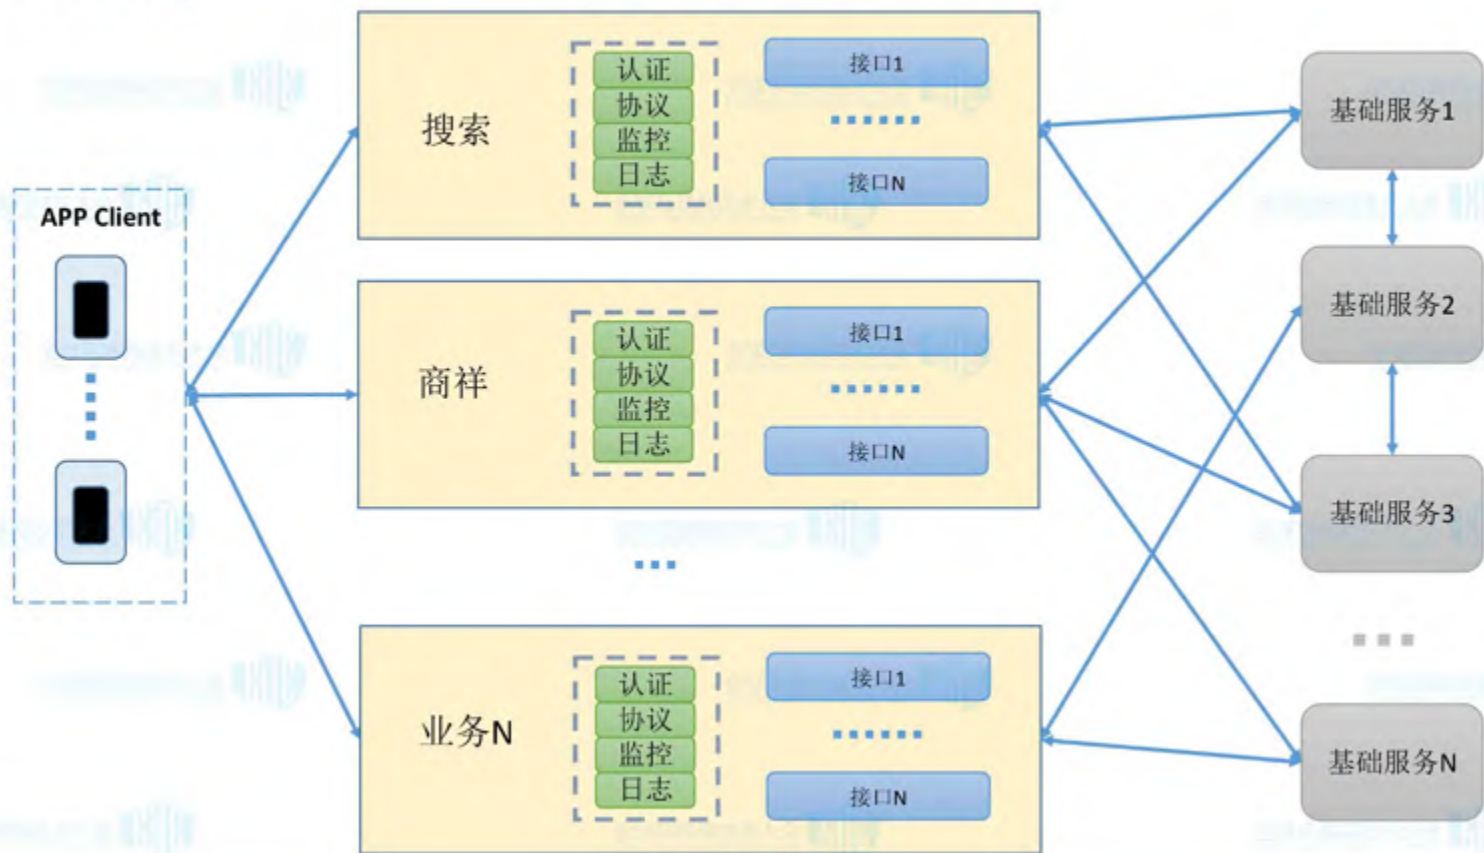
APP Client

搜索

认证
协议
监控
日志

接口1
......
接口N

商祥

认证
协议
监控
日志

接口1
......
接口N

...

业务N

认证
协议
监控
日志

接口1
......
接口N

基础服务1
基础服务2
基础服务3
...
基础服务N